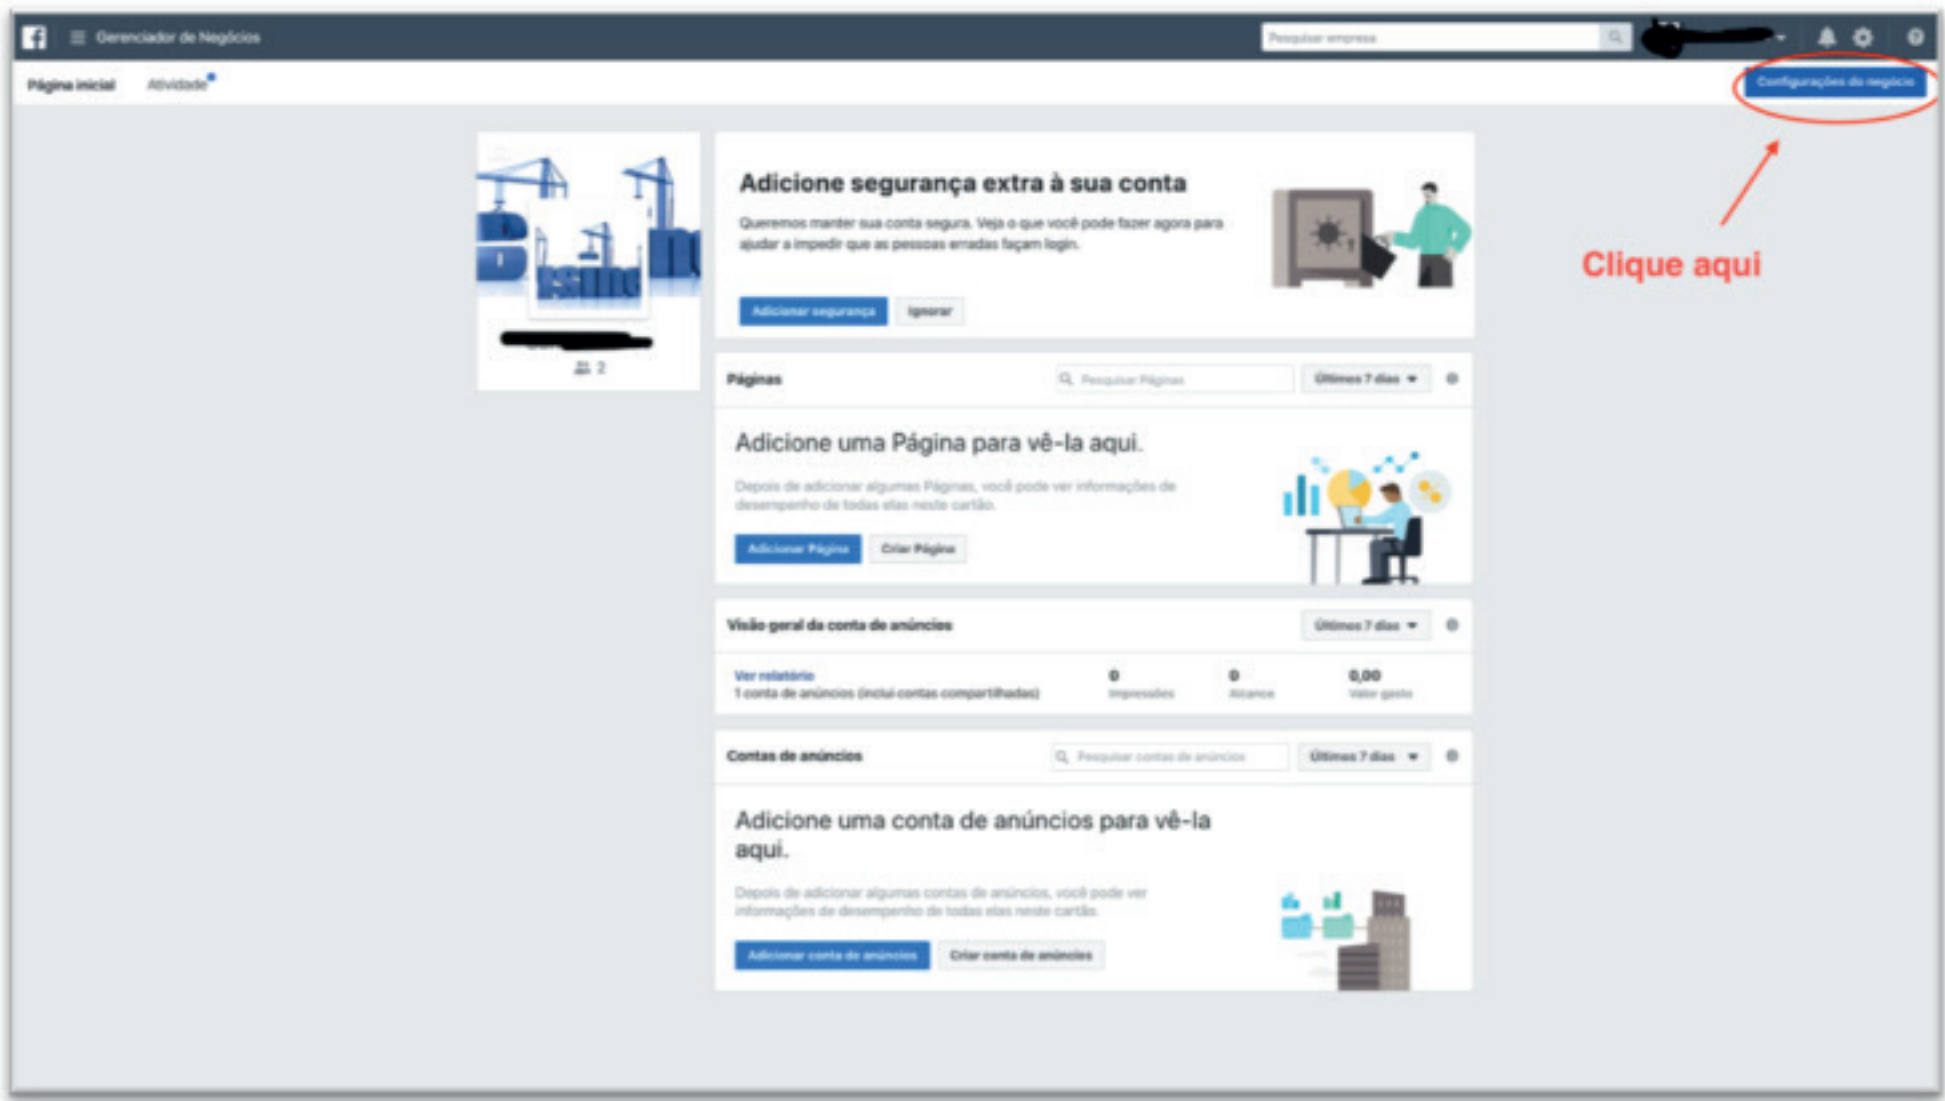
Gerenciador de Negócios

Pesquisar empresa

Página inicial Atividade

Configurações do negócio

Clique aqui

2

Adicione segurança extra à sua conta

Queremos manter sua conta segura. Veja o que você pode fazer agora para ajudar a impedir que as pessoas erradas façam login.

Adicionar segurança Ignorar

Páginas

Pesquisar Páginas

Últimos 7 dias

Adicione uma Página para vê-la aqui.

Depois de adicionar algumas Páginas, você pode ver informações de desempenho de todas elas neste cartão.

Adicionar Página Criar Página

Visão geral da conta de anúncios

Últimos 7 dias

Ver relatório
1 conta de anúncios (inclui contas compartilhadas)

0
Impressões

0
Alcance

0,00
Valor gasto

Contas de anúncios

Pesquisar contas de anúncios

Últimos 7 dias

Adicione uma conta de anúncios para vê-la aqui.

Depois de adicionar algumas contas de anúncios, você pode ver informações de desempenho de todas elas neste cartão.

Adicionar conta de anúncios Criar conta de anúncios